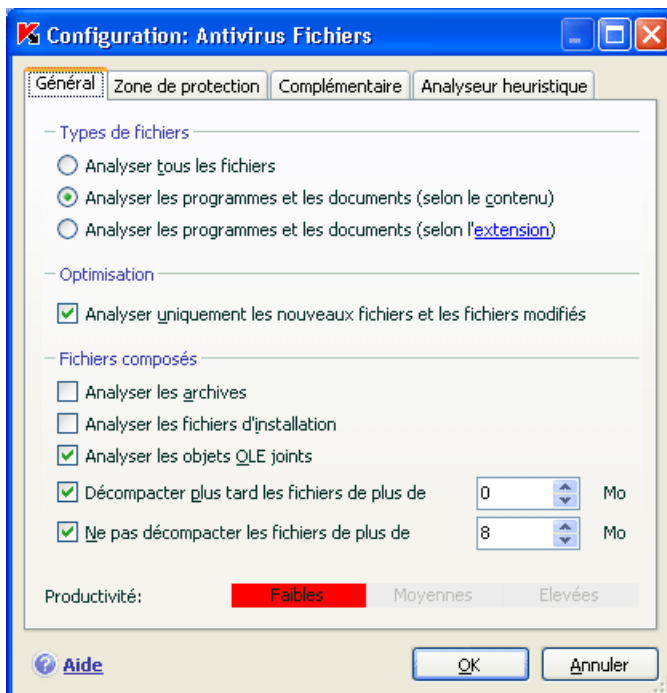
Configuration: Antivirus Fichiers

Général | Zone de protection | Complémentaire | Analyseur heuristique

Types de fichiers

Analyser tous les fichiers

Analyser les programmes et les documents (selon le contenu)

Analyser les programmes et les documents (selon l'extension)

Optimisation

Analyser uniquement les nouveaux fichiers et les fichiers modifiés

Fichiers composés

Analyser les archives

Analyser les fichiers d'installation

Analyser les objets OLE joints

Décompacter plus tard les fichiers de plus de 0 Mo

Ne pas décompacter les fichiers de plus de 8 Mo

Productivité: Faibles Moyennes Elevées

Aide

OK

Annuler